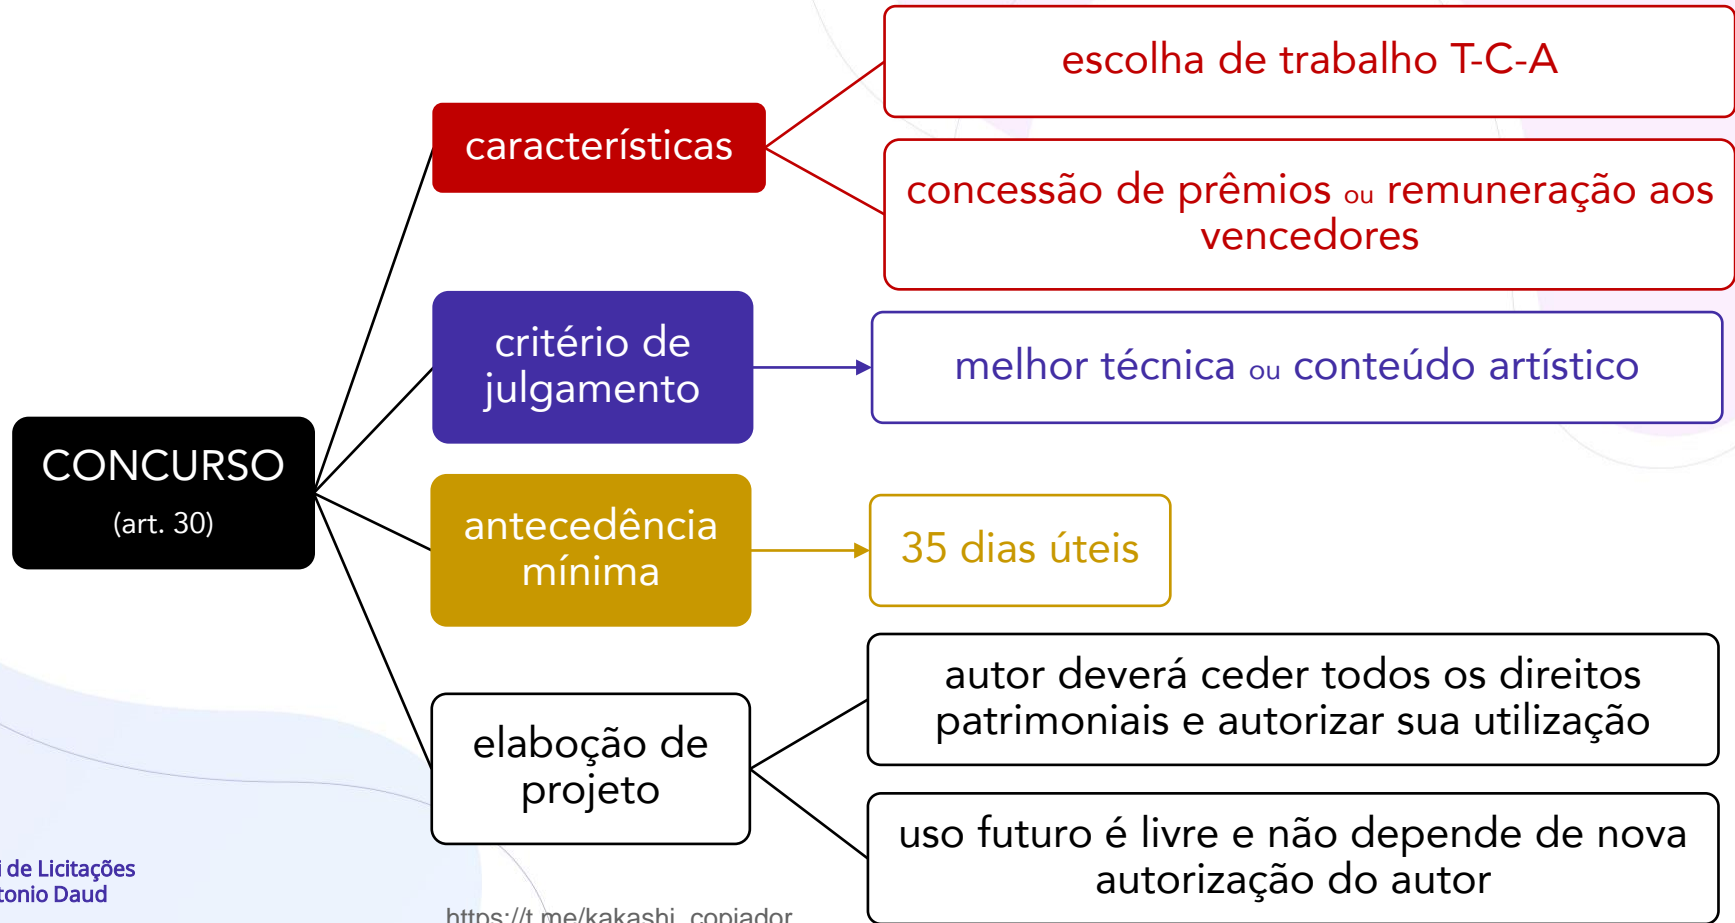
CONCURSO
(art. 30)

características

escolha de trabalho T-C-A

concessão de prêmios ou remuneração aos vencedores

critério de julgamento

melhor técnica ou conteúdo artístico

antecedência mínima

35 dias úteis

elaboção de projeto

autor deverá ceder todos os direitos patrimoniais e autorizar sua utilização

uso futuro é livre e não depende de nova autorização do autor

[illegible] de Licitações
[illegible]tonio Daud

https://t.me/kakashi_copiador